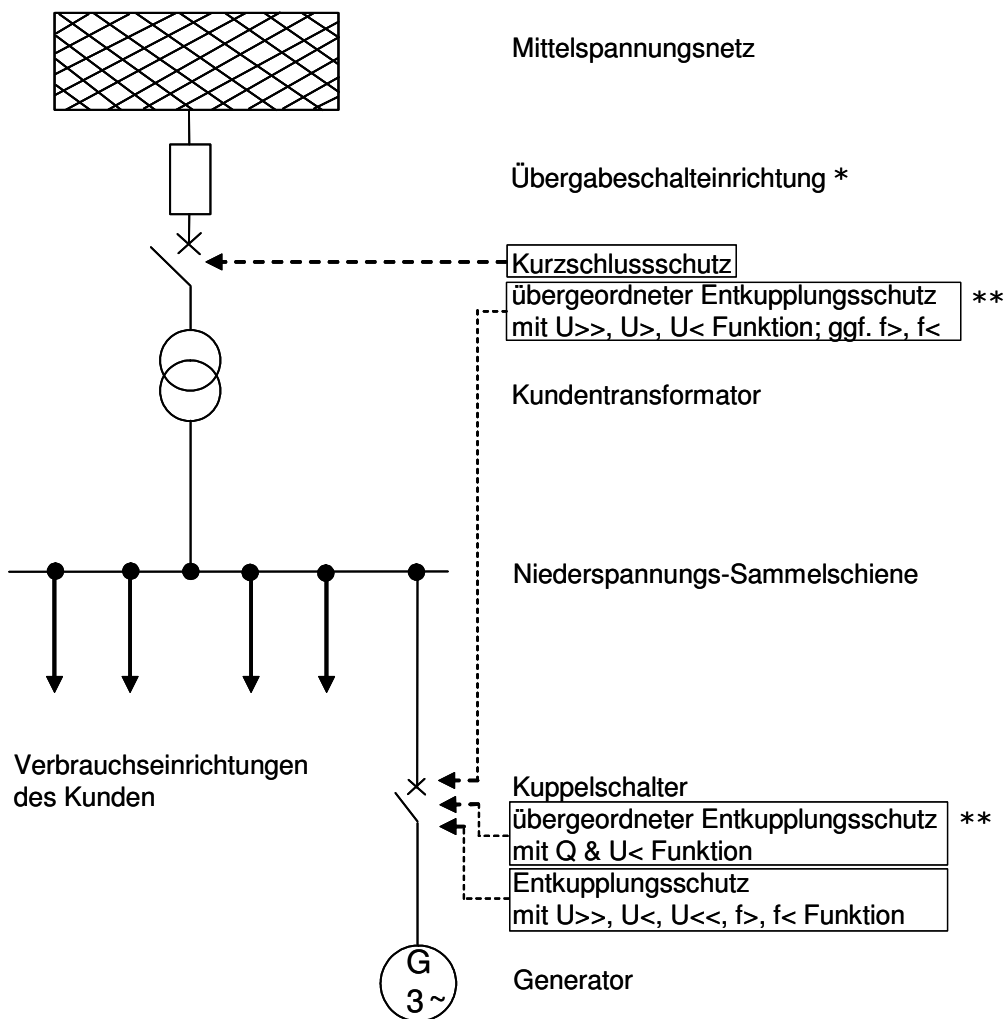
Mittelspannungsnetz

Übergabeschalteinrichtung *

Kurzschlussschutz

übergeordneter Entkupplungsschutz mit U>>, U>, U< Funktion; ggf. f>, f< **

Kundentransformator

Niederspannungs-Sammelschiene

Verbrauchseinrichtungen des Kunden

Kuppelschalter

übergeordneter Entkupplungsschutz mit Q & U< Funktion **

Entkupplungsschutz mit U>>, U<, U<<, f>, f< Funktion

G
3 ~

Generator